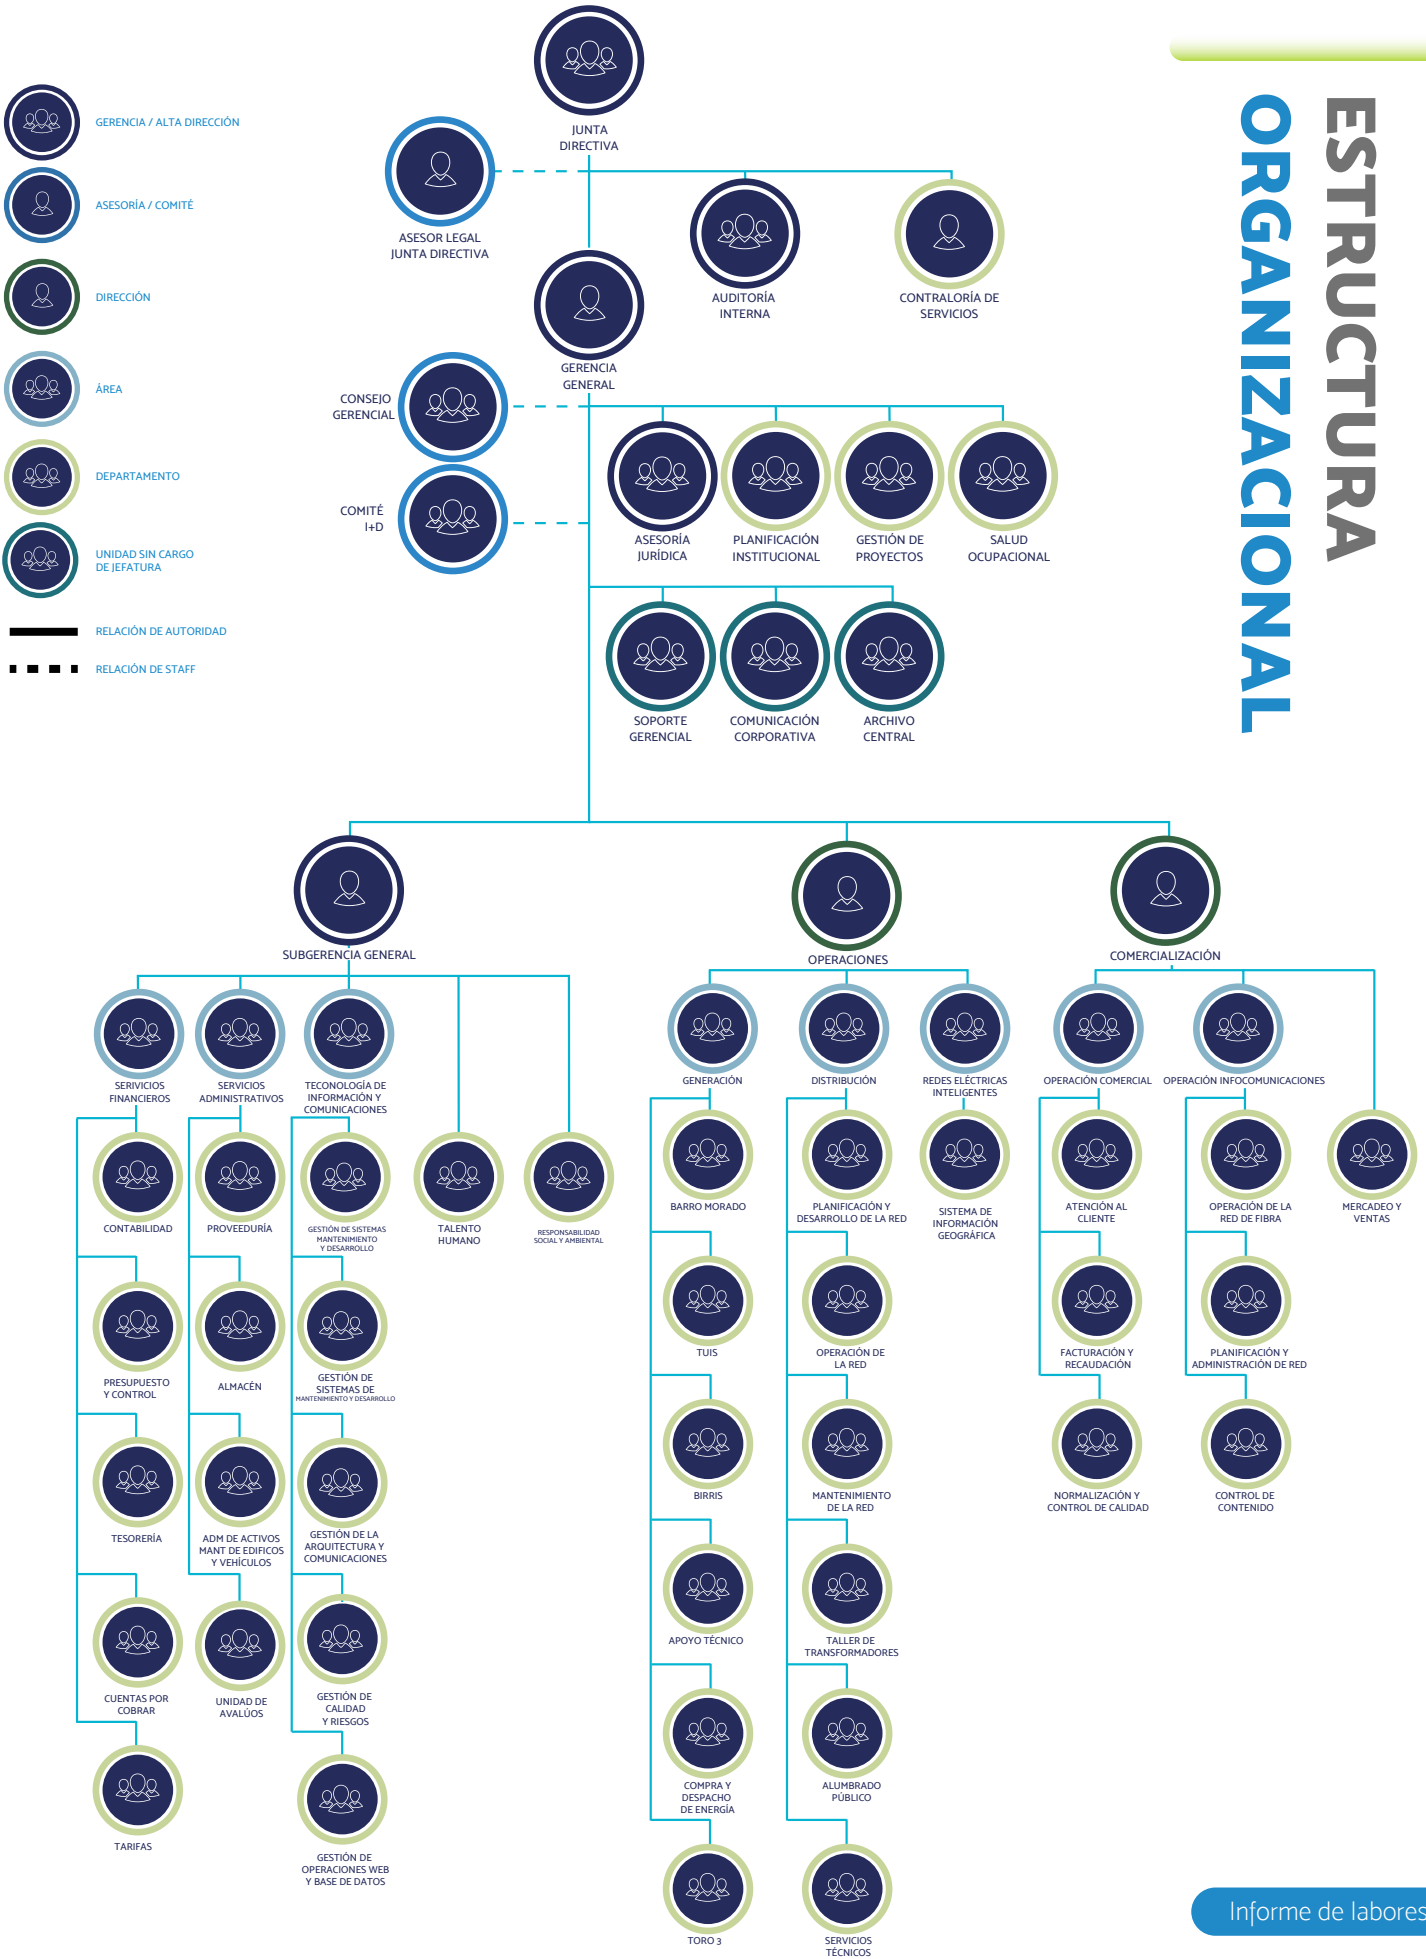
ESTRUCTURA ORGANIZACIONAL

GERENCIA / ALTA DIRECCIÓN
ASESORÍA / COMITÉ
DIRECCIÓN
ÁREA
DEPARTAMENTO
UNIDAD SIN CARGO DE JEFATURA
RELACIÓN DE AUTORIDAD
RELACIÓN DE STAFF

JUNTA DIRECTIVA
ASESOR LEGAL JUNTA DIRECTIVA
AUDITORÍA INTERNA
CONTRALORÍA DE SERVICIOS
GERENCIA GENERAL
CONSEJO GERENCIAL
COMITÉ I+D
ASESORÍA JURÍDICA
PLANIFICACIÓN INSTITUCIONAL
GESTIÓN DE PROYECTOS
SALUD OCUPACIONAL
SOPORTE GERENCIAL
COMUNICACIÓN CORPORATIVA
ARCHIVO CENTRAL

SUBGERENCIA GENERAL
SERIVICIOS FINANCIEROS
SERVICIOS ADMINISTRATIVOS
TECNOLOGÍA DE INFORMACIÓN Y COMUNICACIONES
TALENTO HUMANO
RESPONSABILIDAD SOCIAL Y AMBIENTAL
CONTABILIDAD
PRESUPUESTO Y CONTROL
TESORERÍA
CUENTAS POR COBRAR
TARIFAS
PROVEEDURÍA
ALMACÉN
ADM DE ACTIVOS MANT DE EDIFICOS Y VEHÍCULOS
UNIDAD DE AVALÚOS
GESTIÓN DE SISTEMAS MANTENIMIENTO Y DESARROLLO
GESTIÓN DE SISTEMAS DE MANTENIMIENTO Y DESARROLLO
GESTIÓN DE LA ARQUITECTURA Y COMUNICACIONES
GESTIÓN DE CALIDAD Y RIESGOS
GESTIÓN DE OPERACIONES WEB Y BASE DE DATOS

OPERACIONES
GENERACIÓN
DISTRIBUCIÓN
REDES ELÉCTRICAS INTELIGENTES
BARRO MORADO
TUIS
BIRRIS
APOYO TÉCNICO
COMPRA Y DESPACHO DE ENERGÍA
TORO 3
PLANIFICACIÓN Y DESARROLLO DE LA RED
OPERACIÓN DE LA RED
MANTENIMIENTO DE LA RED
TALLER DE TRANSFORMADORES
ALUMBRADO PÚBLICO
SERVICIOS TÉCNICOS
SISTEMA DE INFORMACIÓN GEOGRÁFICA

COMERCIALIZACIÓN
OPERACIÓN COMERCIAL
OPERACIÓN INFOCOMUNICACIONES
MERCADEO Y VENTAS
ATENCIÓN AL CLIENTE
FACTURACIÓN Y RECAUDACIÓN
NORMALIZACIÓN Y CONTROL DE CALIDAD
OPERACIÓN DE LA RED DE FIBRA
PLANIFICACIÓN Y ADMINISTRACIÓN DE RED
CONTROL DE CONTENIDO

Informe de labores